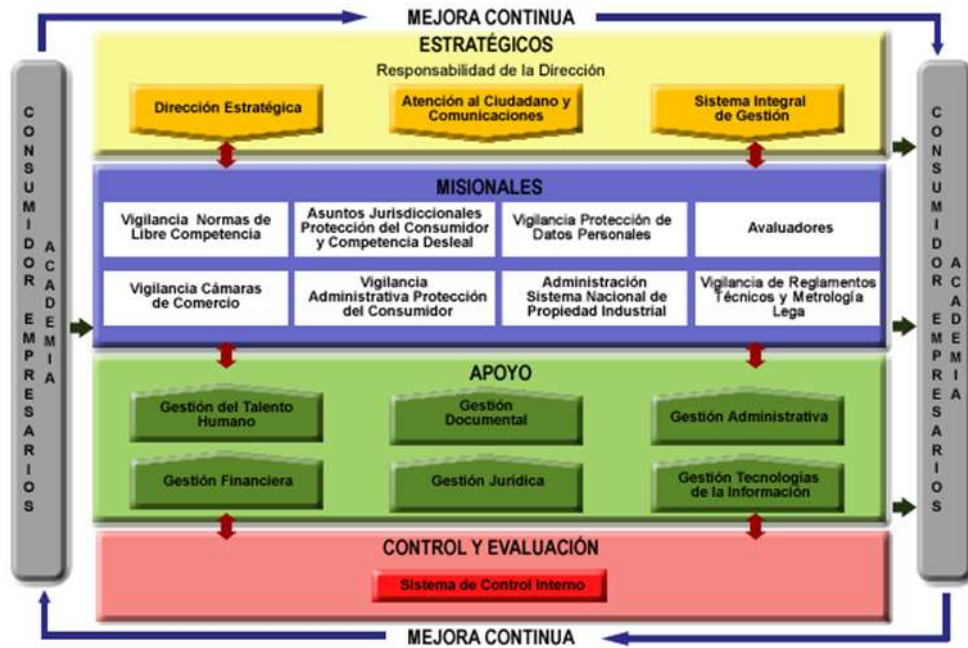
MEJORA CONTINUA

CONSUMIDOR EMPRESARIOS ACADEMIA

ESTRATÉGICOS
Responsabilidad de la Dirección

Dirección Estratégica

Atención al Ciudadano y Comunicaciones

Sistema Integral de Gestión

MISIONALES

| Vigilancia Normas de Libre Competencia | Asuntos Jurisdiccionales Protección del Consumidor y Competencia Desleal | Vigilancia Protección de Datos Personales | Avaluadores |
|---|---|---|---|
| Vigilancia Cámaras de Comercio | Vigilancia Administrativa Protección del Consumidor | Administración Sistema Nacional de Propiedad Industrial | Vigilancia de Reglamentos Técnicos y Metrología Lega |

APOYO

Gestión del Talento Humano

Gestión Documental

Gestión Administrativa

Gestión Financiera

Gestión Jurídica

Gestión Tecnologías de la Información

CONTROL Y EVALUACIÓN

Sistema de Control Interno

CONSUMIDOR EMPRESARIOS ACADEMIA

MEJORA CONTINUA